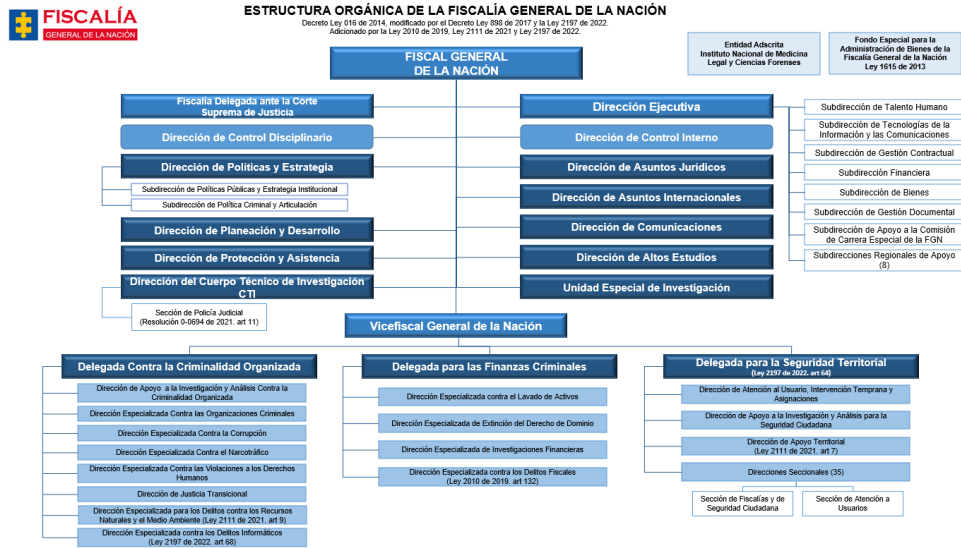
FISCALÍA
GENERAL DE LA NACIÓN

ESTRUCTURA ORGÁNICA DE LA FISCALÍA GENERAL DE LA NACIÓN
Decreto Ley 016 de 2014, modificado por el Decreto Ley 898 de 2017 y la Ley 2197 de 2022.
Adicionado por la Ley 2010 de 2019, Ley 2111 de 2021 y Ley 2197 de 2022.

Entidad Adscrita
Instituto Nacional de Medicina Legal y Ciencias Forenses

Fondo Especial para la Administración de Bienes de la Fiscalía General de la Nación
Ley 1615 de 2013

FISCAL GENERAL DE LA NACIÓN

Fiscalía Delegada ante la Corte Suprema de Justicia

Dirección de Control Disciplinario

Dirección de Políticas y Estrategia

Subdirección de Políticas Públicas y Estrategia Institucional

Subdirección de Política Criminal y Articulación

Dirección de Planeación y Desarrollo

Dirección de Protección y Asistencia

Dirección del Cuerpo Técnico de Investigación CTI

Sección de Policía Judicial
(Resolución 0-0694 de 2021. art 11)

Dirección Ejecutiva

Subdirección de Talento Humano

Subdirección de Tecnologías de la Información y las Comunicaciones

Subdirección de Gestión Contractual

Subdirección Financiera

Subdirección de Bienes

Subdirección de Gestión Documental

Subdirección de Apoyo a la Comisión de Carrera Especial de la FGN

Subdirecciones Regionales de Apoyo (8)

Dirección de Control Interno

Dirección de Asuntos Jurídicos

Dirección de Asuntos Internacionales

Dirección de Comunicaciones

Dirección de Altos Estudios

Unidad Especial de Investigación

Vicefiscal General de la Nación

Delegada Contra la Criminalidad Organizada

Dirección de Apoyo a la Investigación y Análisis Contra la Criminalidad Organizada

Dirección Especializada Contra las Organizaciones Criminales

Dirección Especializada Contra la Corrupción

Dirección Especializada Contra el Narcotráfico

Dirección Especializada Contra las Violaciones a los Derechos Humanos

Dirección de Justicia Transicional

Dirección Especializada para los Delitos contra los Recursos Naturales y el Medio Ambiente (Ley 2111 de 2021. art 9)

Dirección Especializada contra los Delitos Informáticos
(Ley 2197 de 2022. art 68)

Delegada para las Finanzas Criminales

Dirección Especializada contra el Lavado de Activos

Dirección Especializada de Extinción del Derecho de Dominio

Dirección Especializada de Investigaciones Financieras

Dirección Especializada contra los Delitos Fiscales
(Ley 2010 de 2019. art 132)

Delegada para la Seguridad Territorial
(Ley 2197 de 2022. art 64)

Dirección de Atención al Usuario, Intervención Temprana y Asignaciones

Dirección de Apoyo a la Investigación y Análisis para la Seguridad Ciudadana

Dirección de Apoyo Territorial
(Ley 2111 de 2021. art 7)

Direcciones Seccionales (35)

Sección de Fiscalías y de Seguridad Ciudadana

Sección de Atención a Usuarios